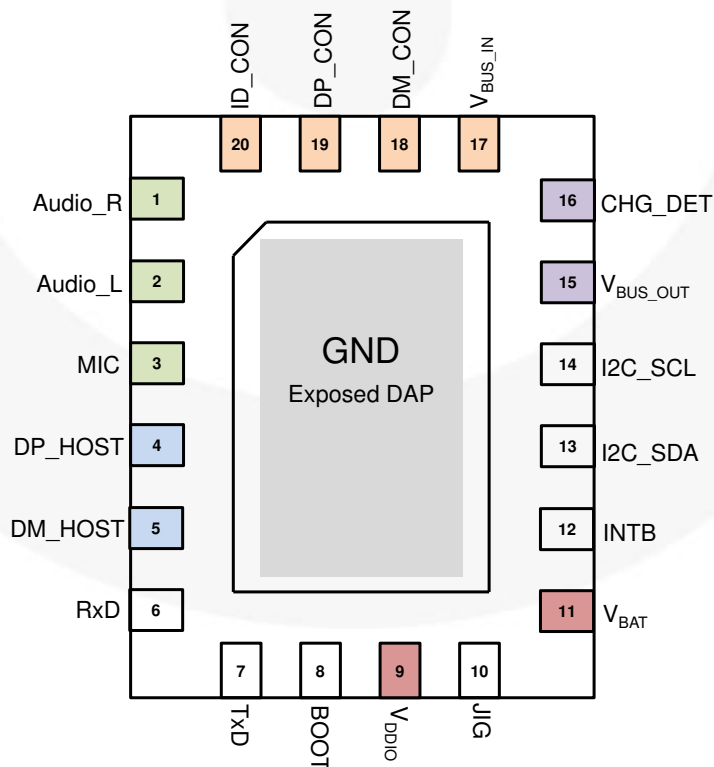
ID_CON
DP_CON
DM_CON
$V_{BUS\_IN}$

20
19
18
17

Audio_R 1
Audio_L 2
MIC 3
DP_HOST 4
DM_HOST 5
RxD 6

16 CHG_DET
15 $V_{BUS\_OUT}$
14 I2C_SCL
13 I2C_SDA
12 INTB
11 $V_{BAT}$

GND
Exposed DAP

7
8
9
10

TxD
BOOT
$V_{DDIO}$
JIG